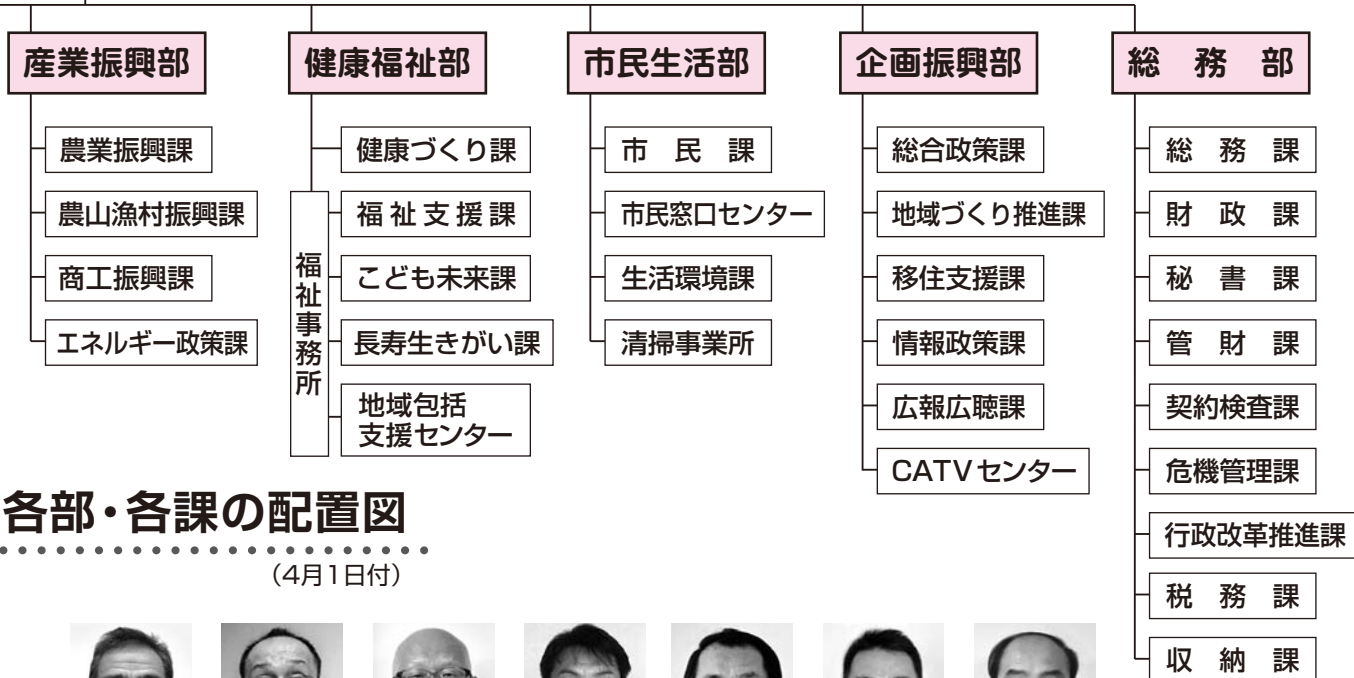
産業振興部

農業振興課
農山漁村振興課
商工振興課
エネルギー政策課

健康福祉部

健康づくり課
福祉支援課
こども未来課
長寿生きがい課
地域包括支援センター

福祉事務所

市民生活部

市民課
市民窓口センター
生活環境課
清掃事業所

企画振興部

総合政策課
地域づくり推進課
移住支援課
情報政策課
広報広聴課
CATVセンター

総務部

総務課
財政課
秘書課
管財課
契約検査課
危機管理課
行政改革推進課
税務課
収納課

各部・各課の配置図
（4月1日付）